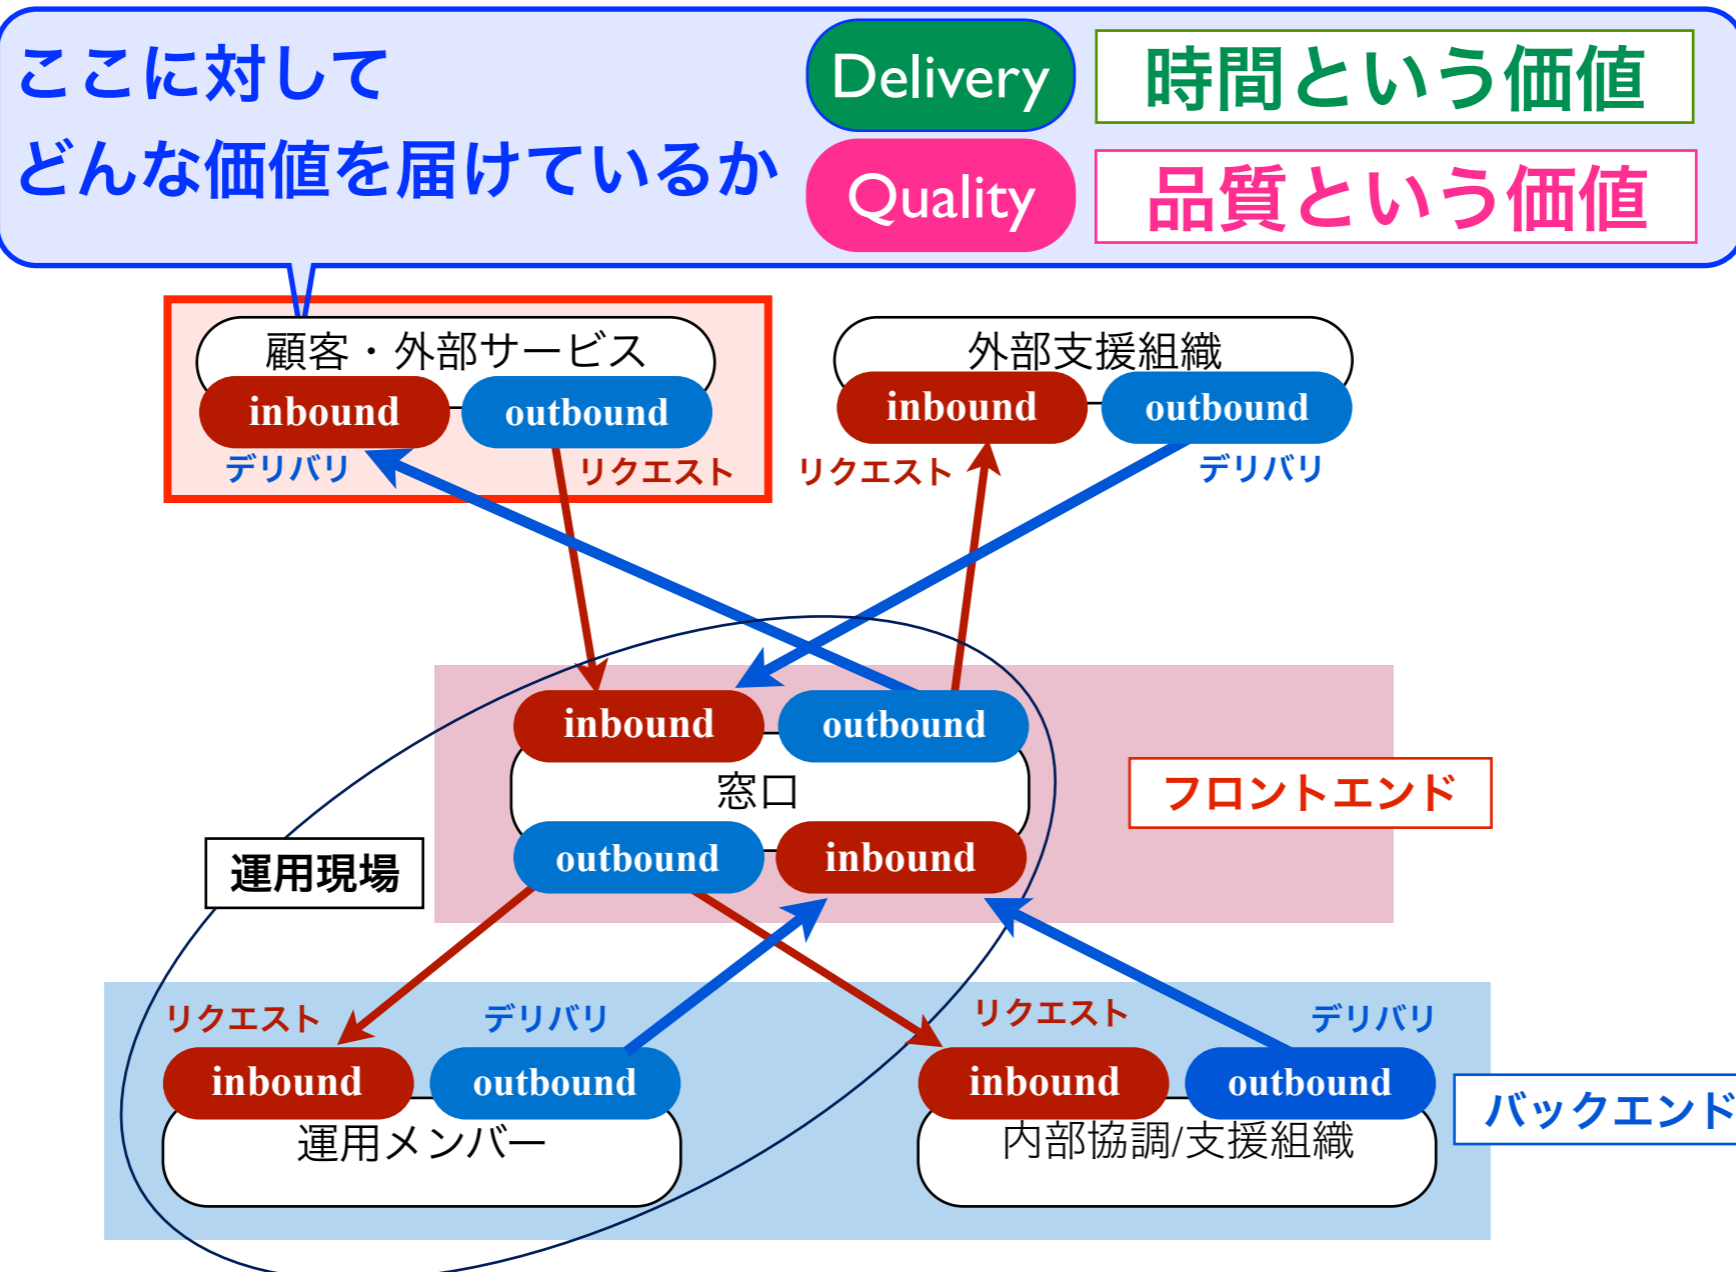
ここに対して
どんな価値を届けているか

Delivery
時間という価値

Quality
品質という価値

顧客・外部サービス
inbound
outbound
デリバリ
リクエスト

外部支援組織
inbound
outbound
リクエスト
デリバリ

inbound
outbound
窓口
outbound
inbound

フロントエンド

運用現場

リクエスト
デリバリ
inbound
outbound
運用メンバー

リクエスト
デリバリ
inbound
outbound
内部協調/支援組織

バックエンド